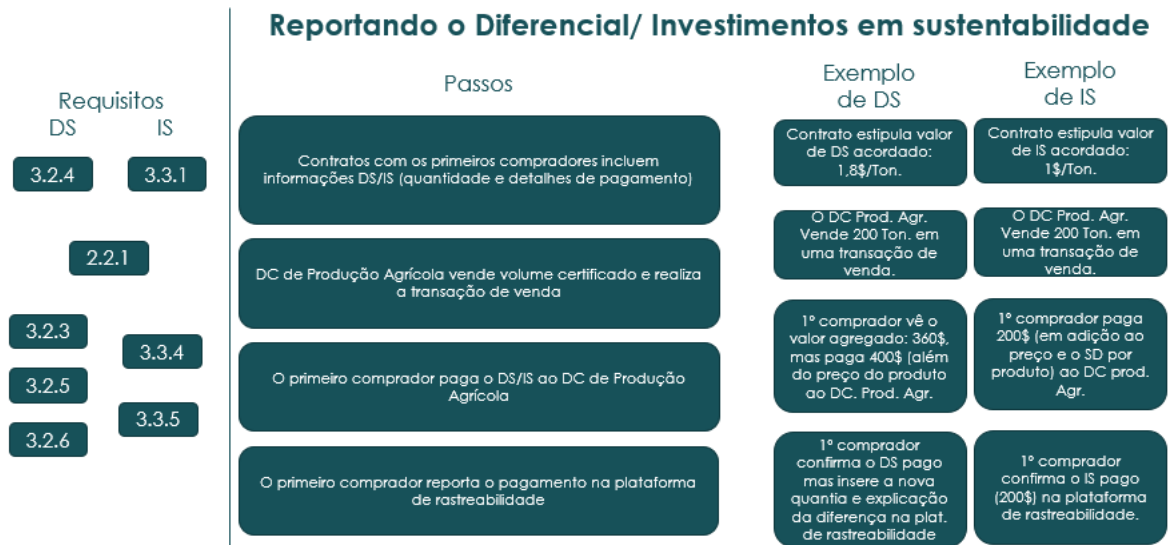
Reportando o Diferencial/ Investimentos em sustentabilidade

Requisitos
DS IS

3.2.4

3.3.1

2.2.1

3.2.3

3.3.4

3.2.5

3.3.5

3.2.6

Passos

Contratos com os primeiros compradores incluem informações DS/IS (quantidade e detalhes de pagamento)

DC de Produção Agrícola vende volume certificado e realiza a transação de venda

O primeiro comprador paga o DS/IS ao DC de Produção Agrícola

O primeiro comprador reporta o pagamento na plataforma de rastreabilidade

Exemplo de DS

Contrato estipula valor de DS acordado: 1,8$/Ton.

O DC Prod. Agr. Vende 200 Ton. em uma transação de venda.

1° comprador vê o valor agregado: 360$, mas paga 400$ (além do preço do produto ao DC. Prod. Agr.

1° comprador confirma o DS pago mas insere a nova quantia e explicação da diferença na plat. de rastreabilidade

Exemplo de IS

Contrato estipula valor de IS acordado: 1$/Ton.

O DC Prod. Agr. Vende 200 Ton. em uma transação de venda.

1° comprador paga 200$ (em adição ao preço e o SD por produto) ao DC prod. Agr.

1° comprador confirma o IS pago (200$) na plataforma de rastreabilidade.